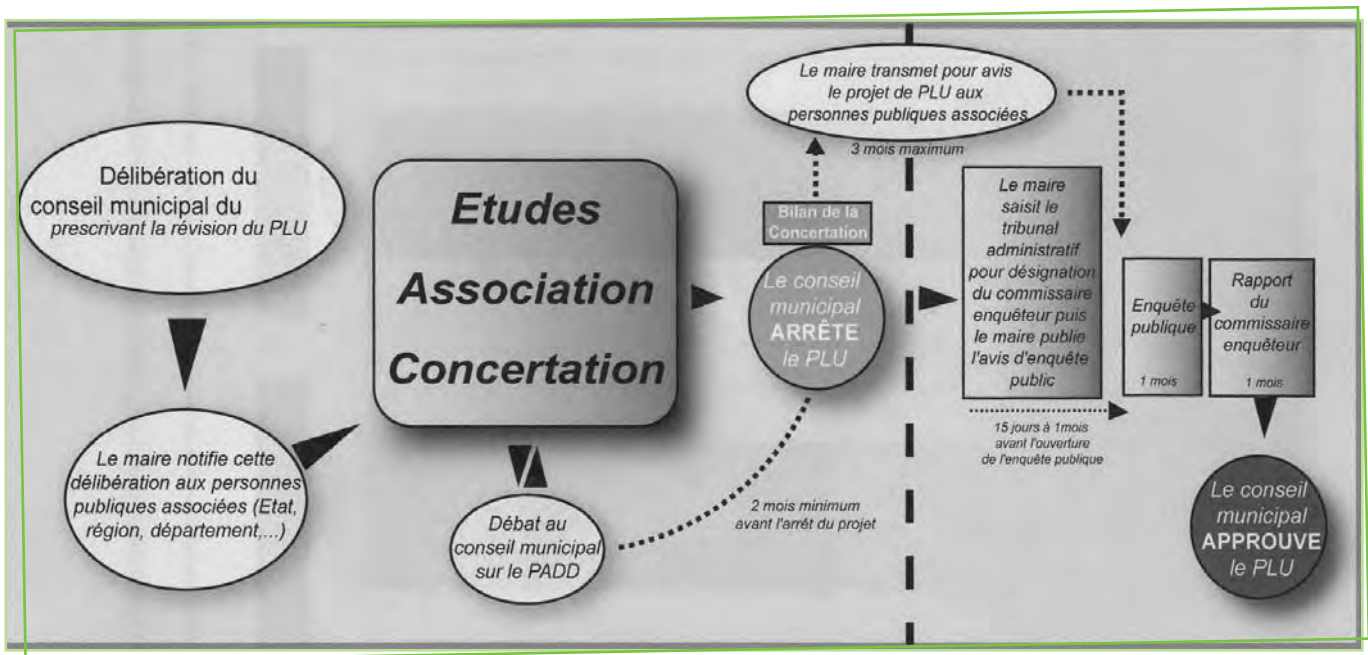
Délibération du conseil municipal du prescrivant la révision du PLU

Le maire notifie cette délibération aux personnes publiques associées (Etat, région, département,...)

Etudes
Association
Concertation

Débat au conseil municipal sur le PADD

2 mois minimum avant l'arrêt du projet

Bilan de la Concertation

Le conseil municipal ARRÊTE le PLU

Le maire transmet pour avis le projet de PLU aux personnes publiques associées

3 mois maximum

Le maire saisit le tribunal administratif pour désignation du commissaire enquêteur puis le maire publie l'avis d'enquête public

15 jours à 1mois avant l'ouverture de l'enquête publique

Enquête publique
1 mois

Rapport du commissaire enquêteur
1 mois

Le conseil municipal APPROUVE le PLU